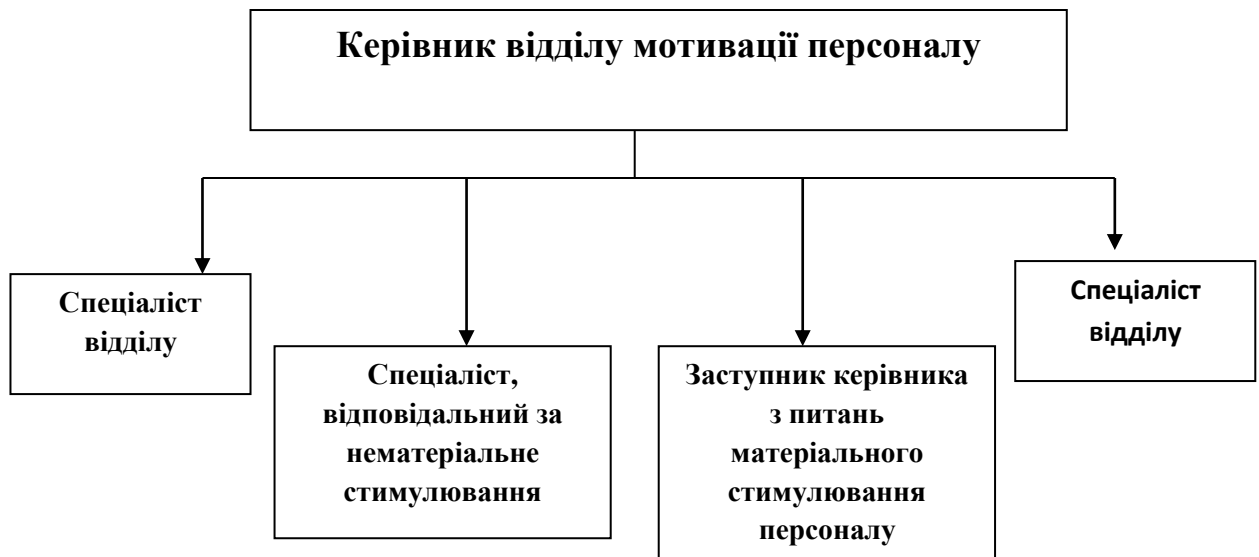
Керівник відділу мотивації персоналу

Спеціаліст відділу

Спеціаліст, відповідальний за нематеріальне стимулювання

Заступник керівника з питань матеріального стимулювання персоналу

Спеціаліст відділу